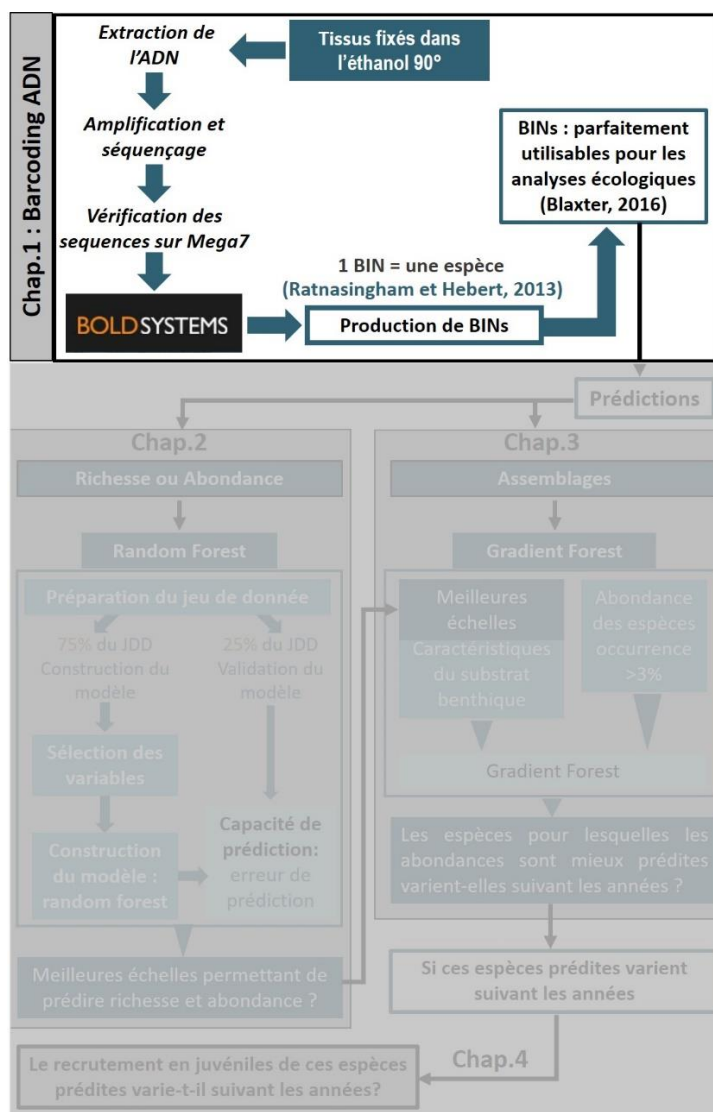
Chap.1 : Barcoding ADN

Extraction de l'ADN

Tissus fixés dans l'éthanol 90°

Amplification et séquençage

Vérification des sequences sur Mega7

BINs : parfaitement utilisables pour les analyses écologiques (Blaxter, 2016)

1 BIN = une espèce (Ratnasingham et Hebert, 2013)

BOLDSYSTEMS

Production de BINs

Prédictions

Chap.2

Richesse ou Abondance

Random Forest

Préparation du jeu de donnée

75% du JDD Construction du modèle

25% du JDD Validation du modèle

Sélection des variables

Construction du modèle : random forest

Capacité de prédiction: erreur de prédiction

Meilleures échelles permettant de prédire richesse et abondance ?

Chap.3

Assemblages

Gradient Forest

Meilleures échelles Caractéristiques du substrat benthique

Abondance des espèces occurrence >3%

Gradient Forest

Les espèces pour lesquelles les abondances sont mieux prédites varient-elles suivant les années ?

Si ces espèces prédites varient suivant les années

Chap.4

Le recrutement en juvéniles de ces espèces prédites varie-t-il suivant les années?